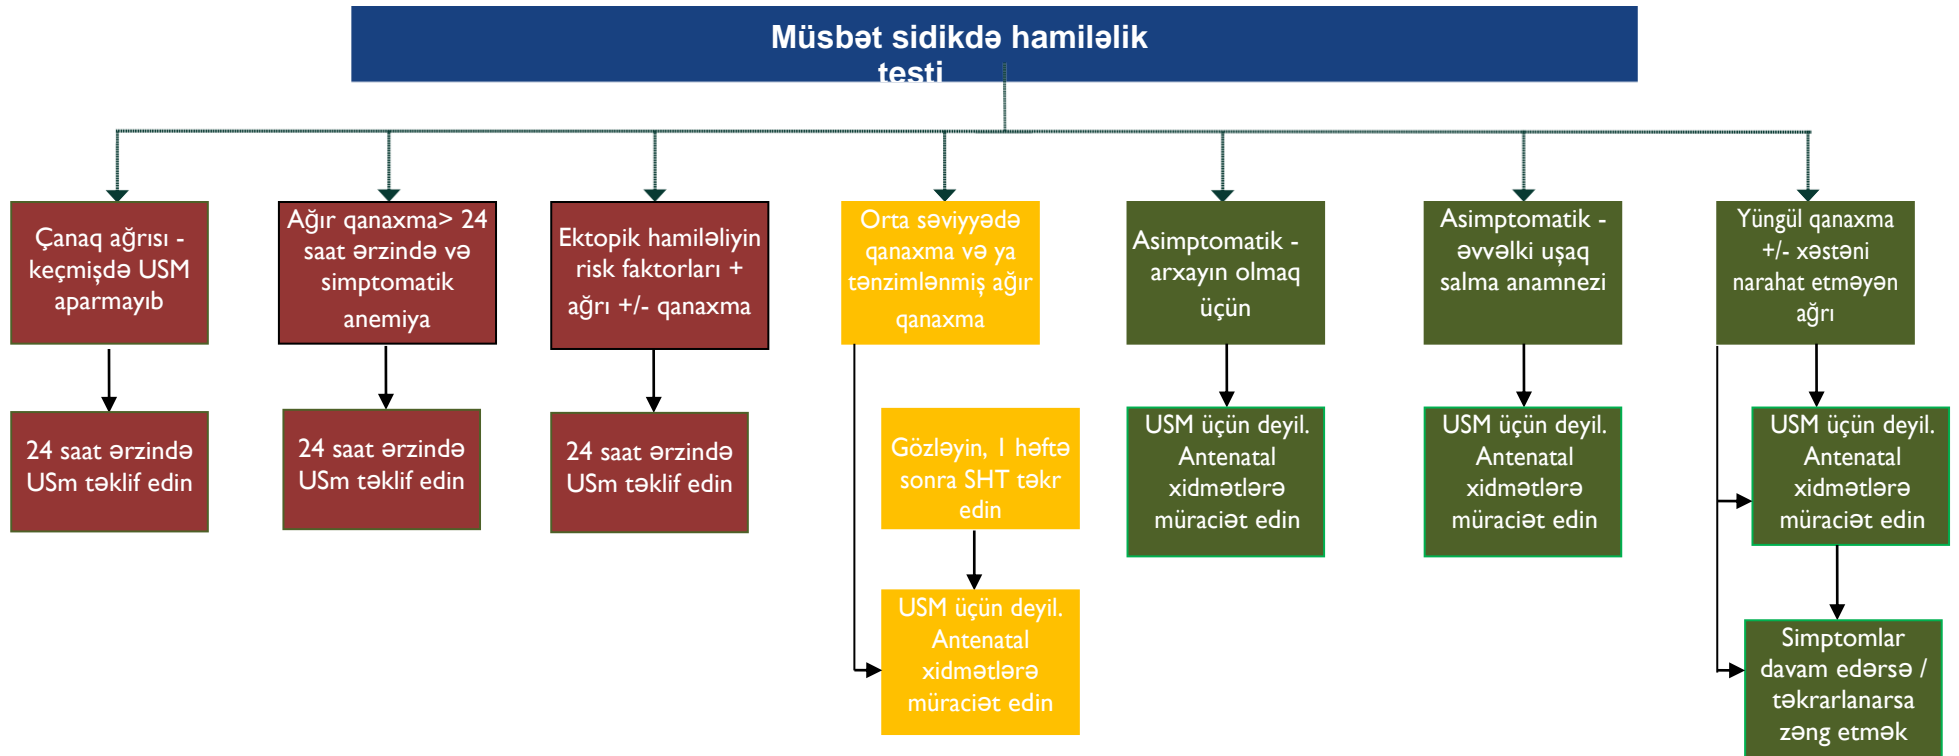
Müsbət sidikdə hamiləlik testi

Çanaq ağrısı - keçmişdə USM aparmayıb

24 saat ərzində USm təklif edin

Ağır qanaxma> 24 saat ərzində və simptomatik anemiya

24 saat ərzində USm təklif edin

Ektopik hamiləliyin risk faktorları + ağrı +/- qanaxma

24 saat ərzində USm təklif edin

Orta səviyyədə qanaxma və ya tənzimlənmiş ağır qanaxma

Gözləyin, 1 həftə sonra SHT təkr edin

USM üçün deyil. Antenatal xidmətlərə müraciət edin

Asimptomatik - arxayın olmaq üçün

USM üçün deyil. Antenatal xidmətlərə müraciət edin

Asimptomatik - əvvəlki uşaq salma anamnezi

USM üçün deyil. Antenatal xidmətlərə müraciət edin

Yüngül qanaxma +/- xəstəni narahat etməyən ağrı

USM üçün deyil. Antenatal xidmətlərə müraciət edin

Simptomlar davam edərsə / təkrarlanarsa zəng etmək